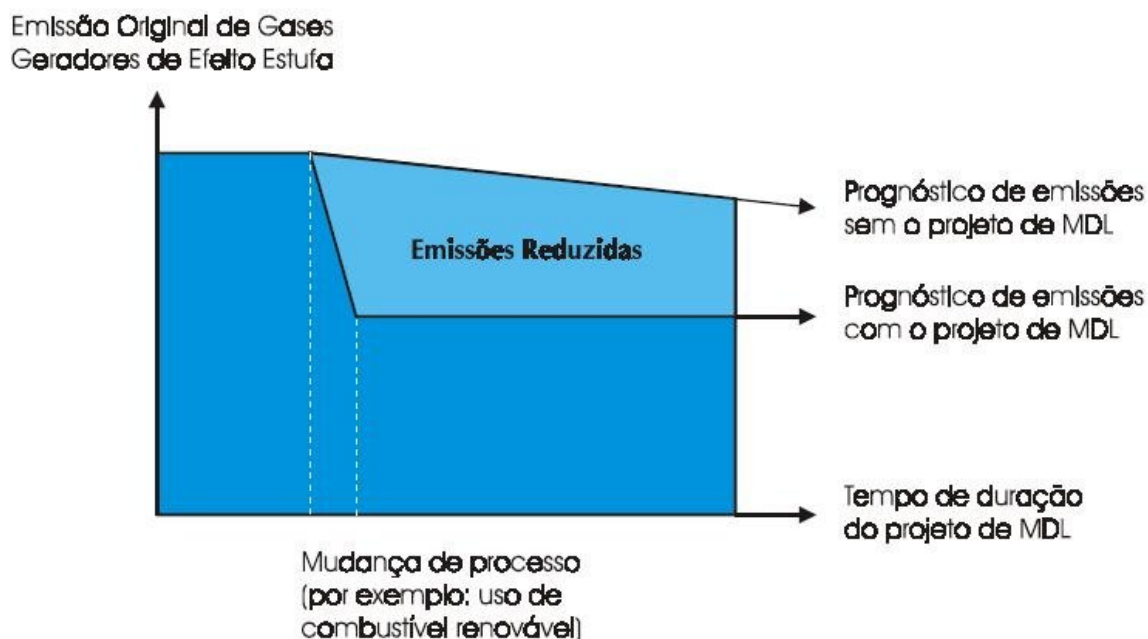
Emissão Original de Gases Geradores de Efeito Estufa

Emissões Reduzidas

Prognóstico de emissões sem o projeto de MDL

Prognóstico de emissões com o projeto de MDL

Tempo de duração do projeto de MDL

Mudança de processo (por exemplo: uso de combustível renovável)